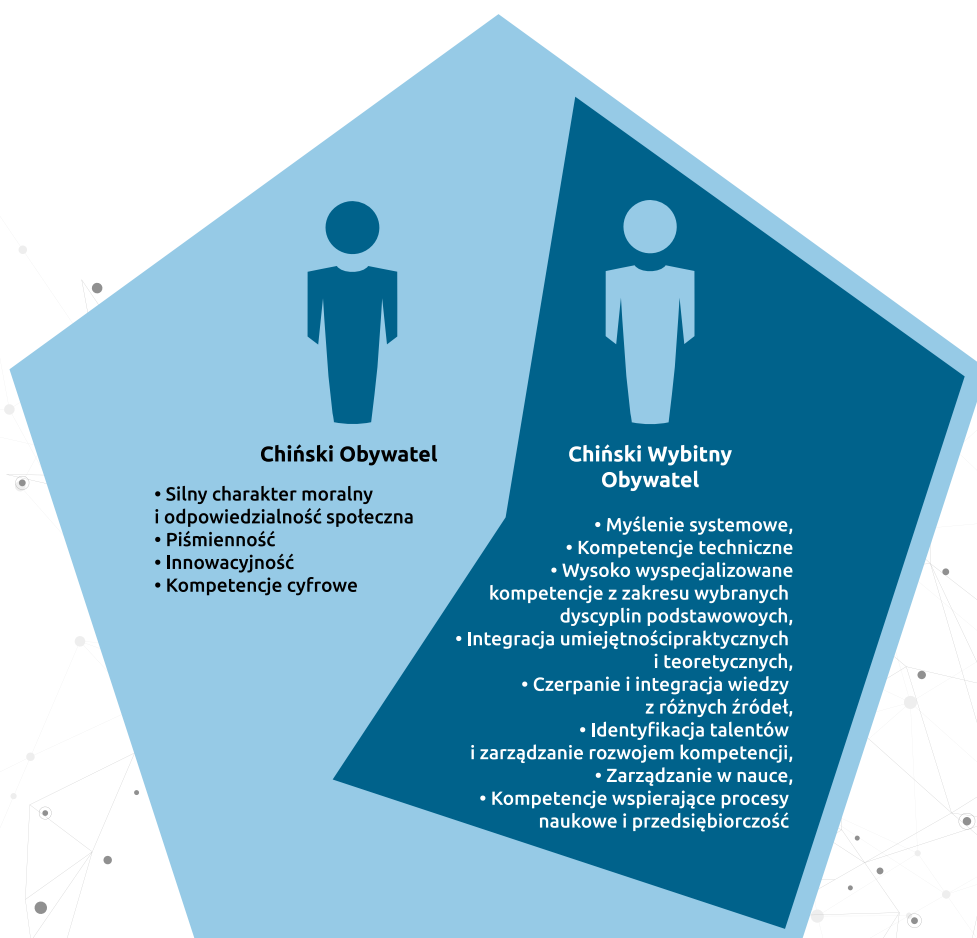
Chiński Obywatel

• Silny charakter moralny i odpowiedzialność społeczna
• Piśmienność
• Innowacyjność
• Kompetencje cyfrowe

Chiński Wybitny Obywatel

• Myślenie systemowe,
• Kompetencje techniczne
• Wysoko wyspecjalizowane kompetencje z zakresu wybranych dyscyplin podstawowych,
• Integracja umiejętnościpraktycznych i teoretycznych,
• Czerpanie i integracja wiedzy z różnych źródeł,
• Identyfikacja talentów i zarządzanie rozwojem kompetencji,
• Zarządzanie w nauce,
• Kompetencje wspierające procesy naukowe i przedsiębiorczość